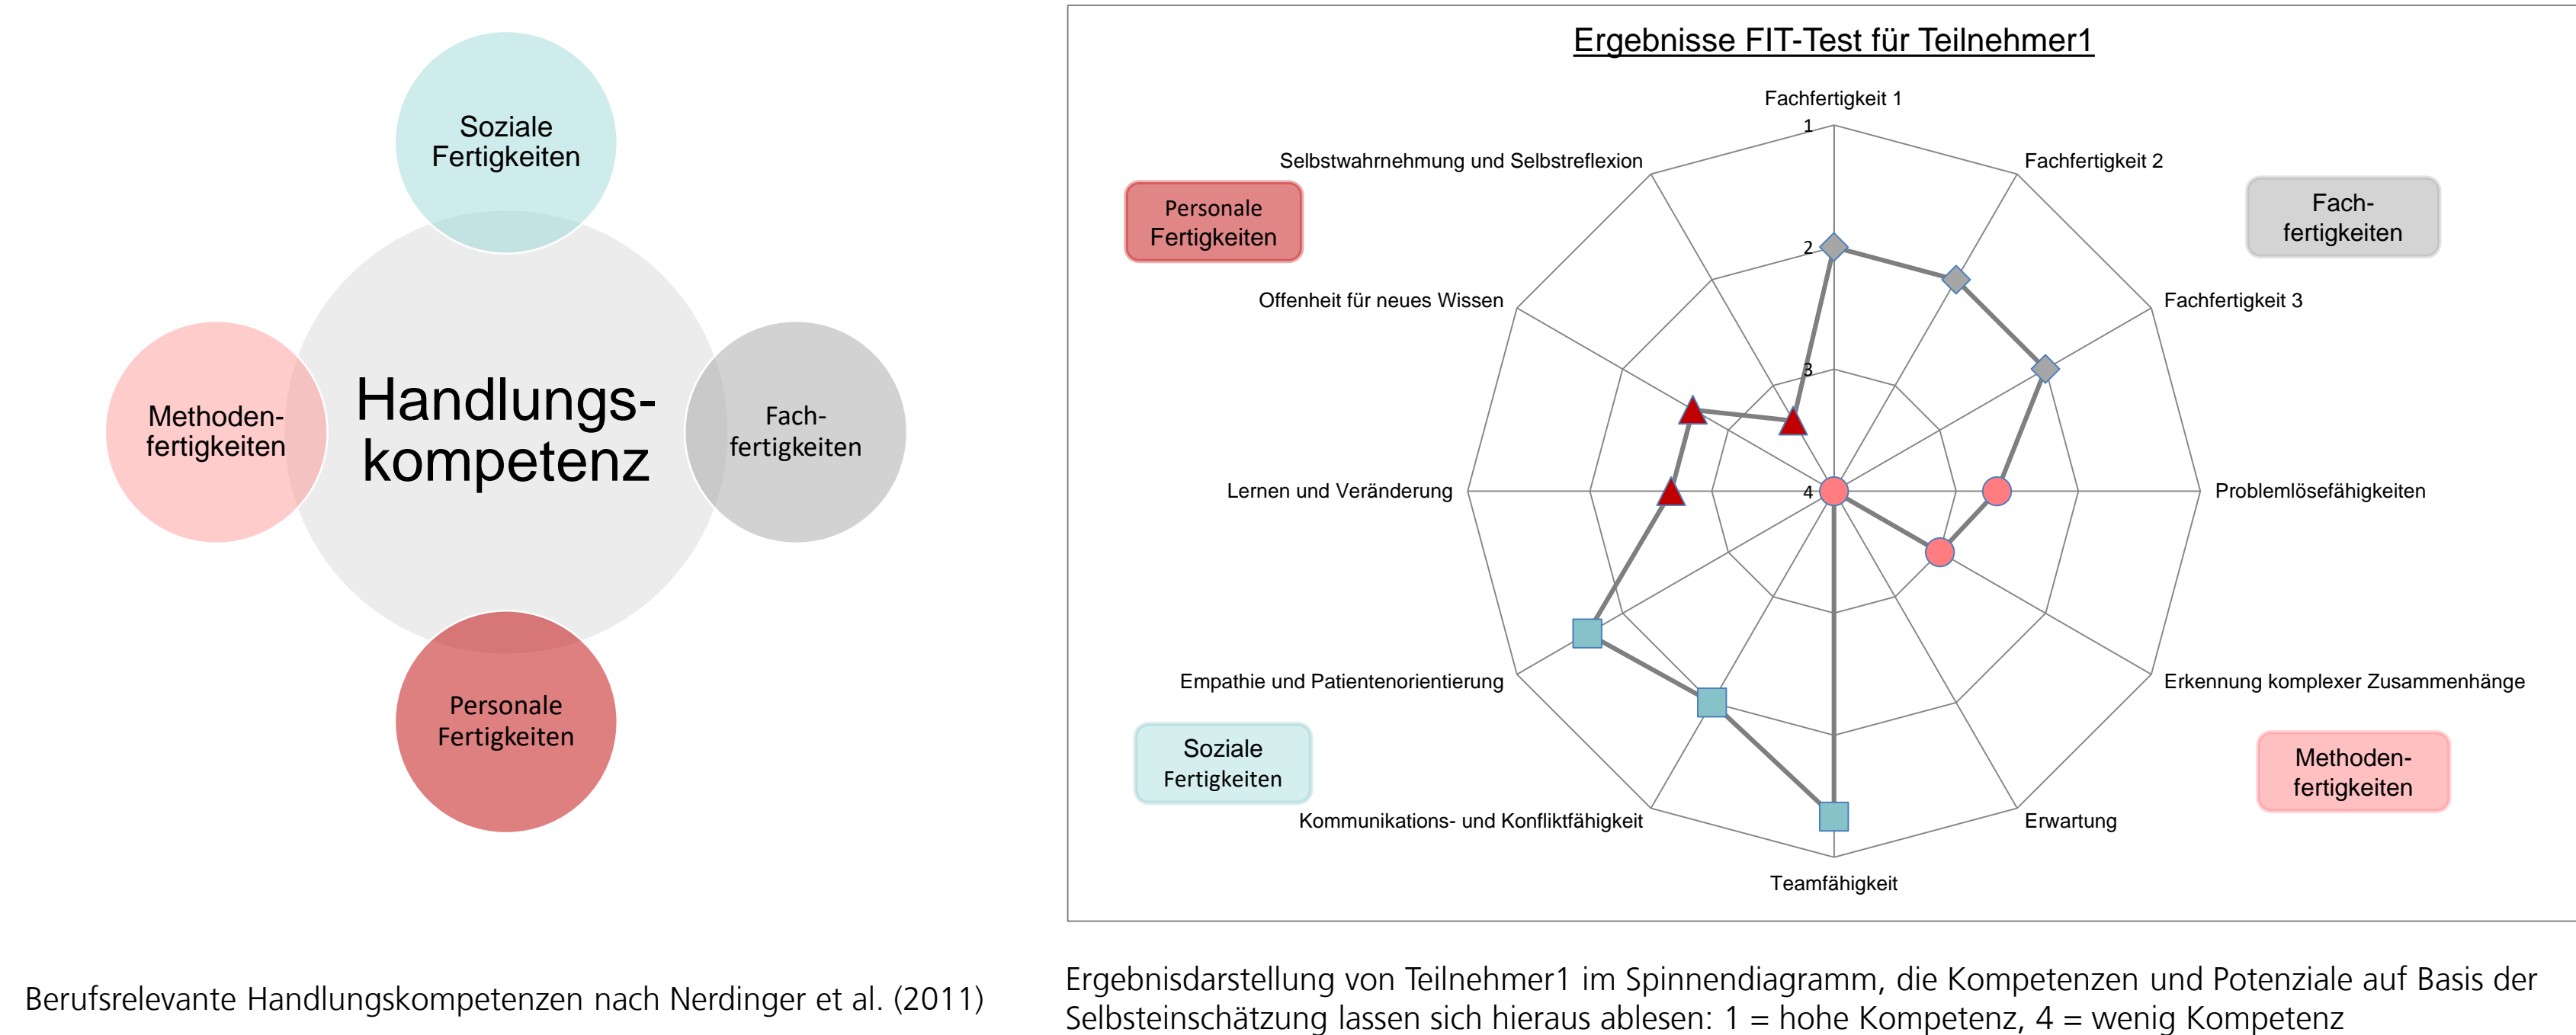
Soziale Fertigkeiten

Methodenfertigkeiten

Handlungskompetenz

Fachfertigkeiten

Personale Fertigkeiten

Berufsrelevante Handlungskompetenzen nach Nerdinger et al. (2011)

Ergebnisse FIT-Test für Teilnehmer1

Fachfertigkeit 1

1

2

3

4

Fachfertigkeit 2

Fachfertigkeit 3

Problemlösefähigkeiten

Erkennung komplexer Zusammenhänge

Erwartung

Teamfähigkeit

Kommunikations- und Konfliktfähigkeit

Empathie und Patientenorientierung

Lernen und Veränderung

Offenheit für neues Wissen

Selbstwahrnehmung und Selbstreflexion

Personale Fertigkeiten

Fachfertigkeiten

Soziale Fertigkeiten

Methodenfertigkeiten

Ergebnisdarstellung von Teilnehmer1 im Spinnendiagramm, die Kompetenzen und Potenziale auf Basis der Selbsteinschätzung lassen sich hieraus ablesen: 1 = hohe Kompetenz, 4 = wenig Kompetenz